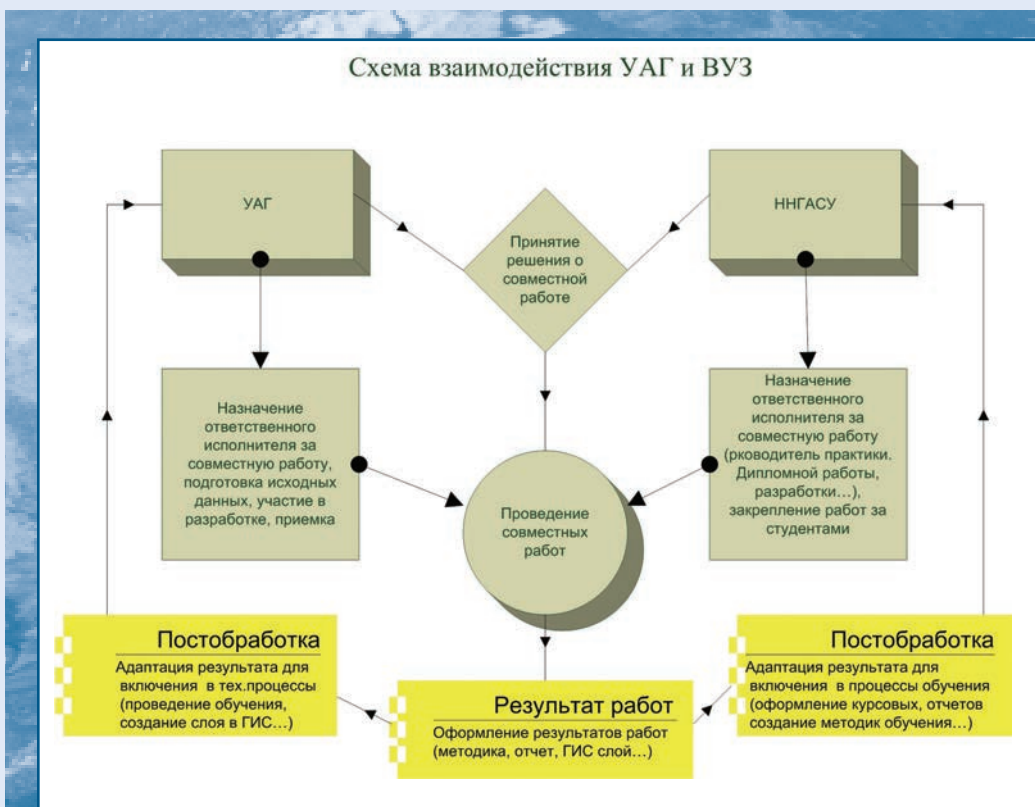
Схема взаимодействия УАГ и ВУЗ

УАГ

Принятие решения о совместной работе

ННГАСУ

Назначение ответственного исполнителя за совместную работу, подготовка исходных данных, участие в разработке, приемка

Проведение совместных работ

Назначение ответственного исполнителя за совместную работу (рководитель практики. Дипломной работы, разработки…), закрепление работ за студентами

Постобработка
Адаптация результата для включения в тех.процессы (проведение обучения, создание слоя в ГИС…)

Результат работ
Оформление результатов работ (методика, отчет, ГИС слой…)

Постобработка
Адаптация результата для включения в процессы обучения (оформление курсовых, отчетов создание методик обучения…)